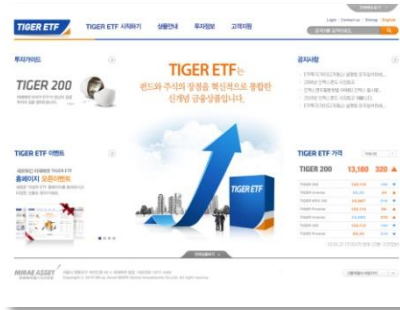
TIGER ETF

TIGER ETF 시작하기 상품안내 투자정보 고객지원

Login | Contact us | Sitemap | English

투자가이드

TIGER 200

TIGER ETF는
펀드와 주식의 장점을 혁신적으로 통합한
신개념 금융상품입니다.

공지사항

TIGER ETF 이벤트

홈페이지 오픈이벤트

TIGER ETF

TIGER ETF 가격

TIGER 200 13,180 320

MIRAE ASSET